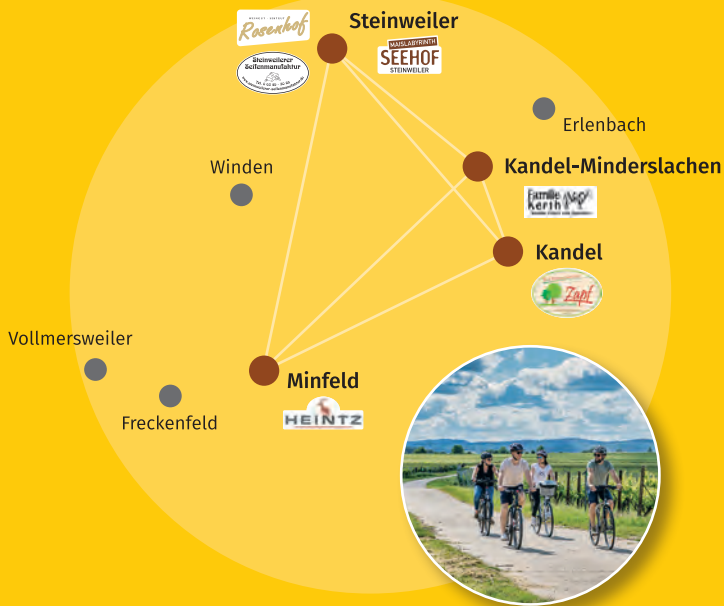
Rosenhof

Steinweiler

Steinweilerer Seifenmanufaktur

MAISLABYRINTH SEEHOF STEINWEILER

Erlenbach

Winden

Kandel-Minderslachen

Familie Kerth

Kandel

Zapf

Vollmersweiler

Minfeld

Freckenfeld

HEINTZ